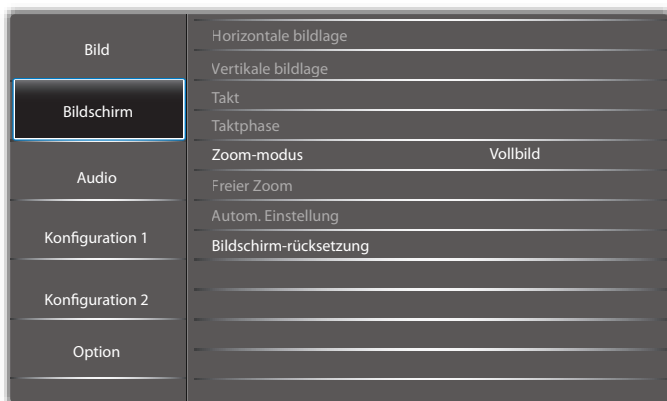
Bild

Bildschirm

Audio

Konfiguration 1

Konfiguration 2

Option

Horizontale bildlage

Vertikale bildlage

Takt

Taktphase

Zoom-modus Vollbild

Freier Zoom

Autom. Einstellung

Bildschirm-rücksetzung